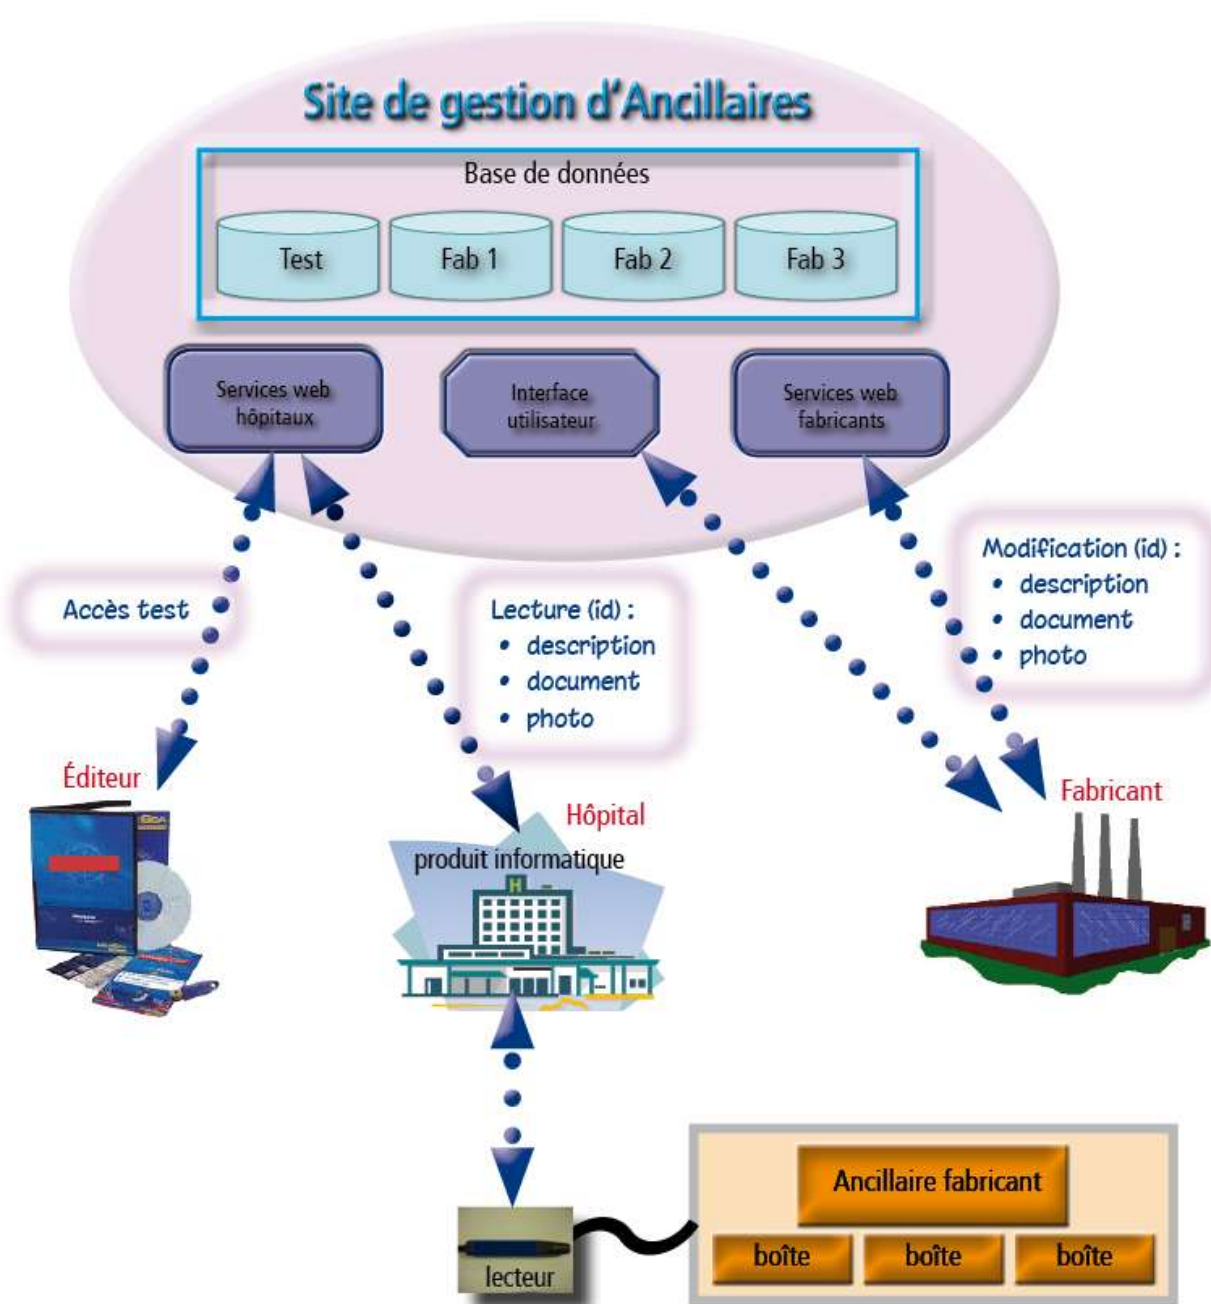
Site de gestion d'Ancillaires

Base de données

Test

Fab 1

Fab 2

Fab 3

Services web hôpitaux

Interface utilisateur

Services web fabricants

Accès test

Lecture (id) :
• description
• document
• photo

Modification (id) :
• description
• document
• photo

Éditeur

Hôpital

produit informatique

Fabricant

lecteur

Ancillaire fabricant

boîte

boîte

boîte